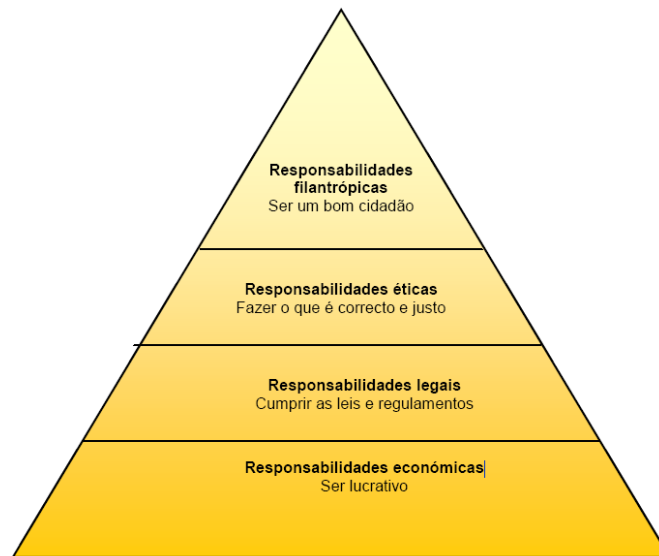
Responsabilidades filantrópicas
Ser um bom cidadão

Responsabilidades éticas
Fazer o que é correcto e justo

Responsabilidades legais
Cumprir as leis e regulamentos

Responsabilidades económicas
Ser lucrativo